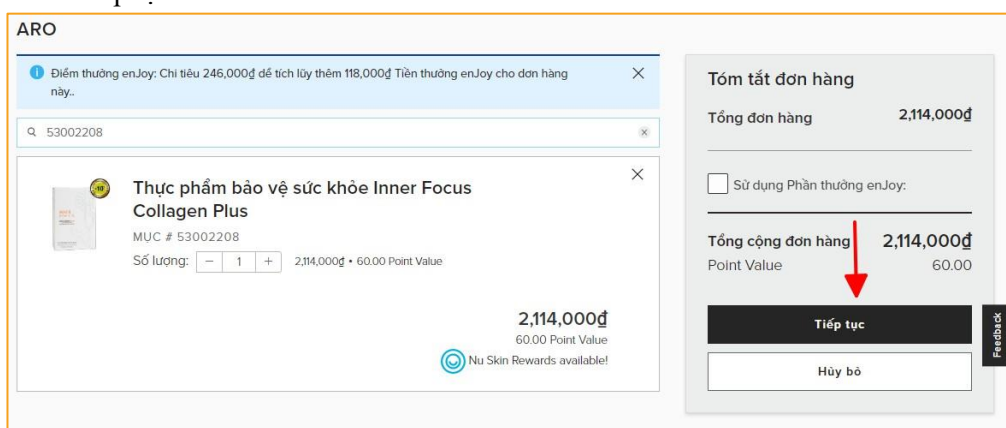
ARO

Điểm thưởng enJoy: Chi tiêu 246,000₫ để tích lũy thêm 118,000₫ Tiền thưởng enJoy cho đơn hàng này..

53002208

Thực phẩm bảo vệ sức khỏe Inner Focus Collagen Plus

MỤC # 53002208

Số lượng: − 1 + 2,114,000₫ • 60.00 Point Value

2,114,000₫

60.00 Point Value

Nu Skin Rewards available!

Tóm tắt đơn hàng

Tổng đơn hàng 2,114,000₫

Sử dụng Phần thưởng enJoy:

Tổng cộng đơn hàng 2,114,000₫

Point Value 60.00

Tiếp tục

Hủy bỏ

Feedback